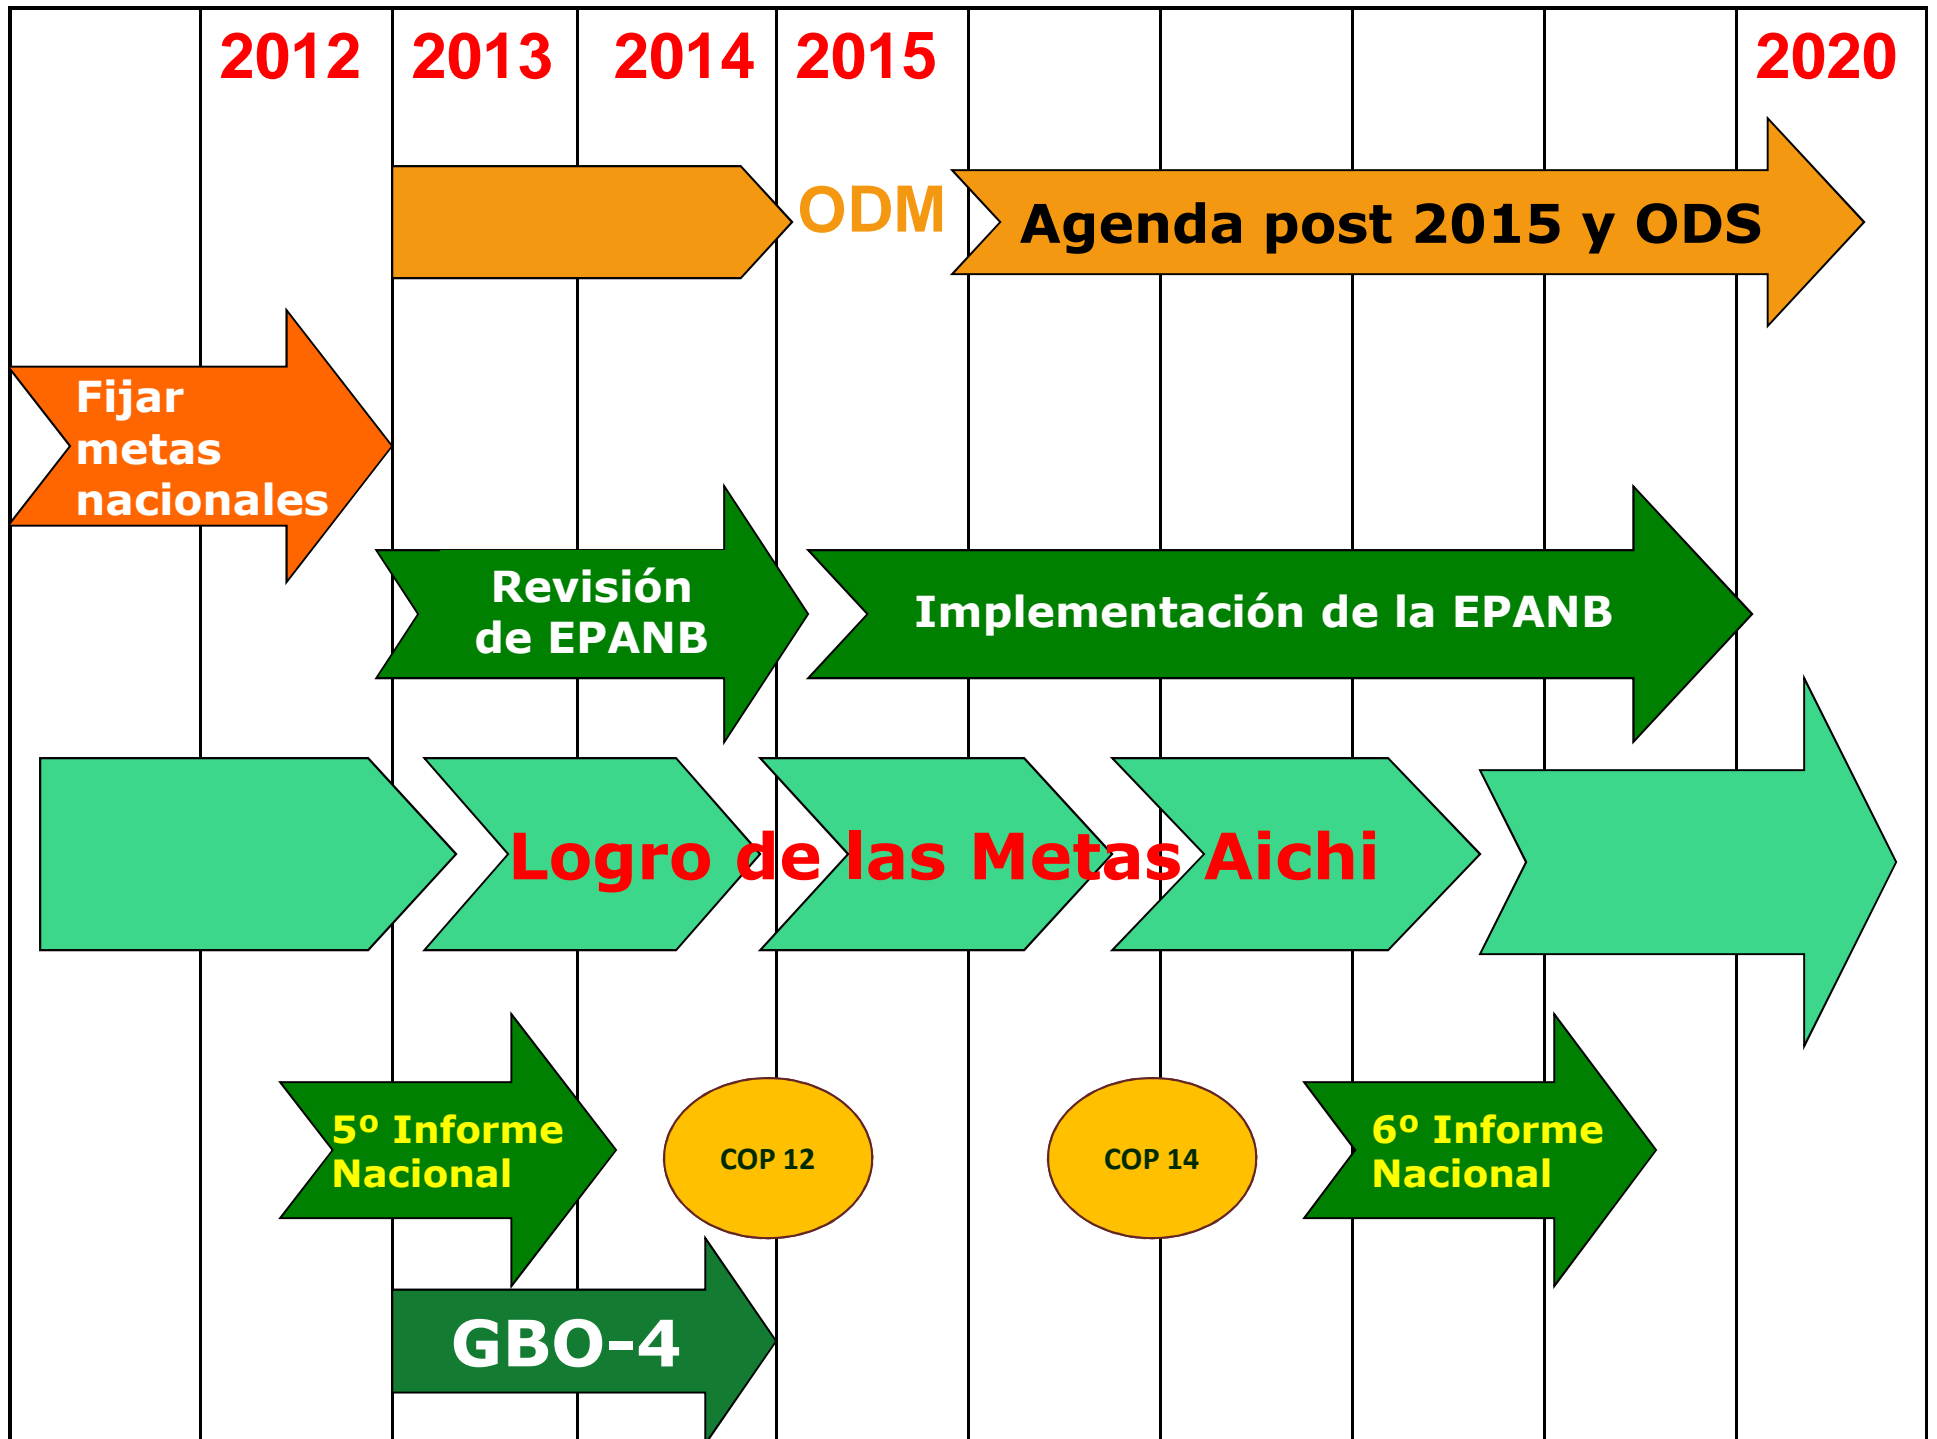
2012 2013 2014 2015 2020

ODM

Agenda post 2015 y ODS

Fijar metas nacionales

Revisión de EPANB

Implementación de la EPANB

Logro de las Metas Aichi

5º Informe Nacional

COP 12

COP 14

6º Informe Nacional

GBO-4